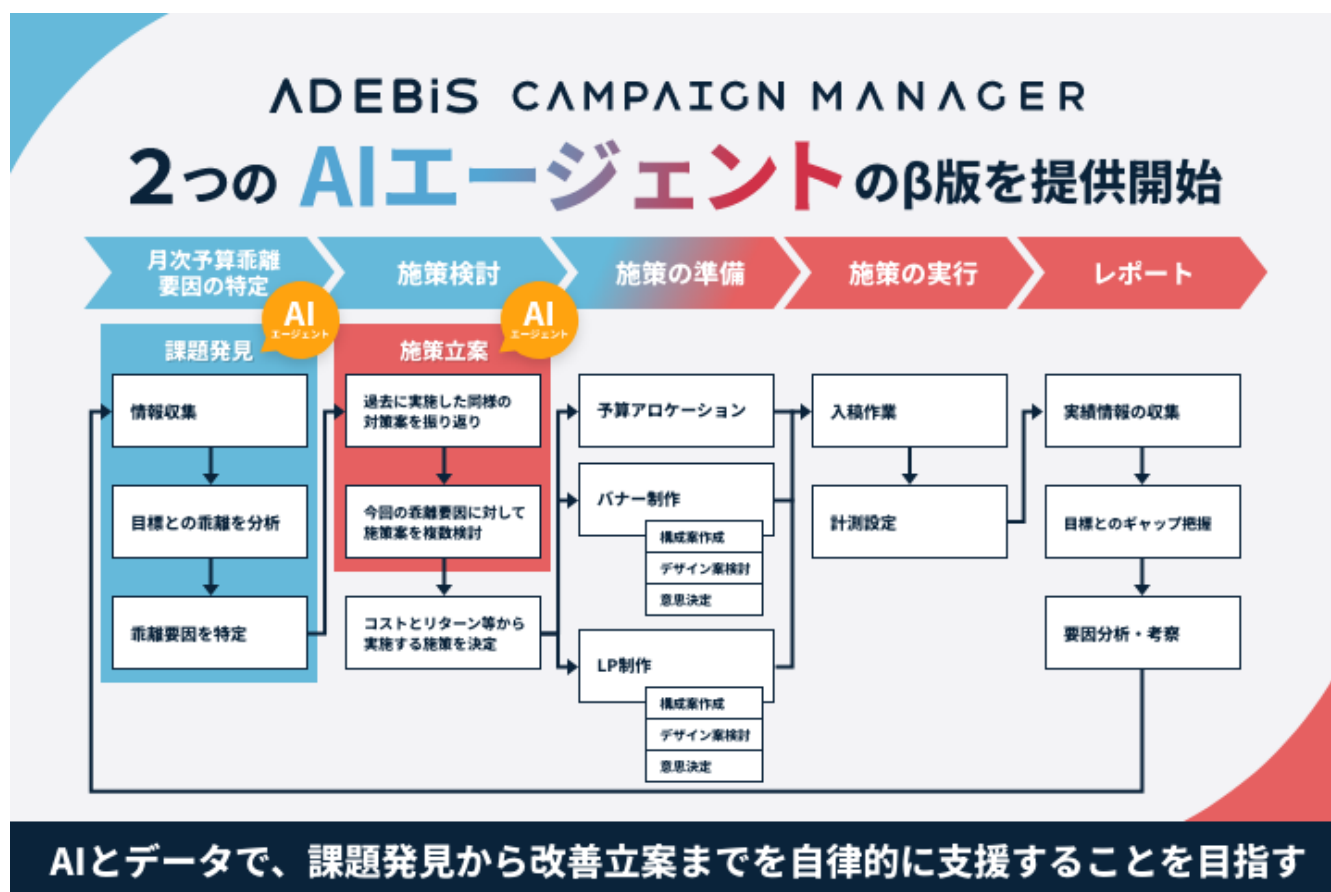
ADEBiS CAMPAIGN MANAGER

2つの AIエージェントのβ版を提供開始

月次予算乖離要因の特定

施策検討

施策の準備

施策の実行

レポート

AI エージェント

課題発見

情報収集

目標との乖離を分析

乖離要因を特定

AI エージェント

施策立案

過去に実施した同様の対策案を振り返り

今回の乖離要因に対して施策案を複数検討

コストとリターン等から実施する施策を決定

予算アロケーション

バナー制作

構成案作成

デザイン案検討

意思決定

LP制作

構成案作成

デザイン案検討

意思決定

入稿作業

計測設定

実績情報の収集

目標とのギャップ把握

要因分析・考察

AIとデータで、課題発見から改善立案までを自律的に支援することを目指す